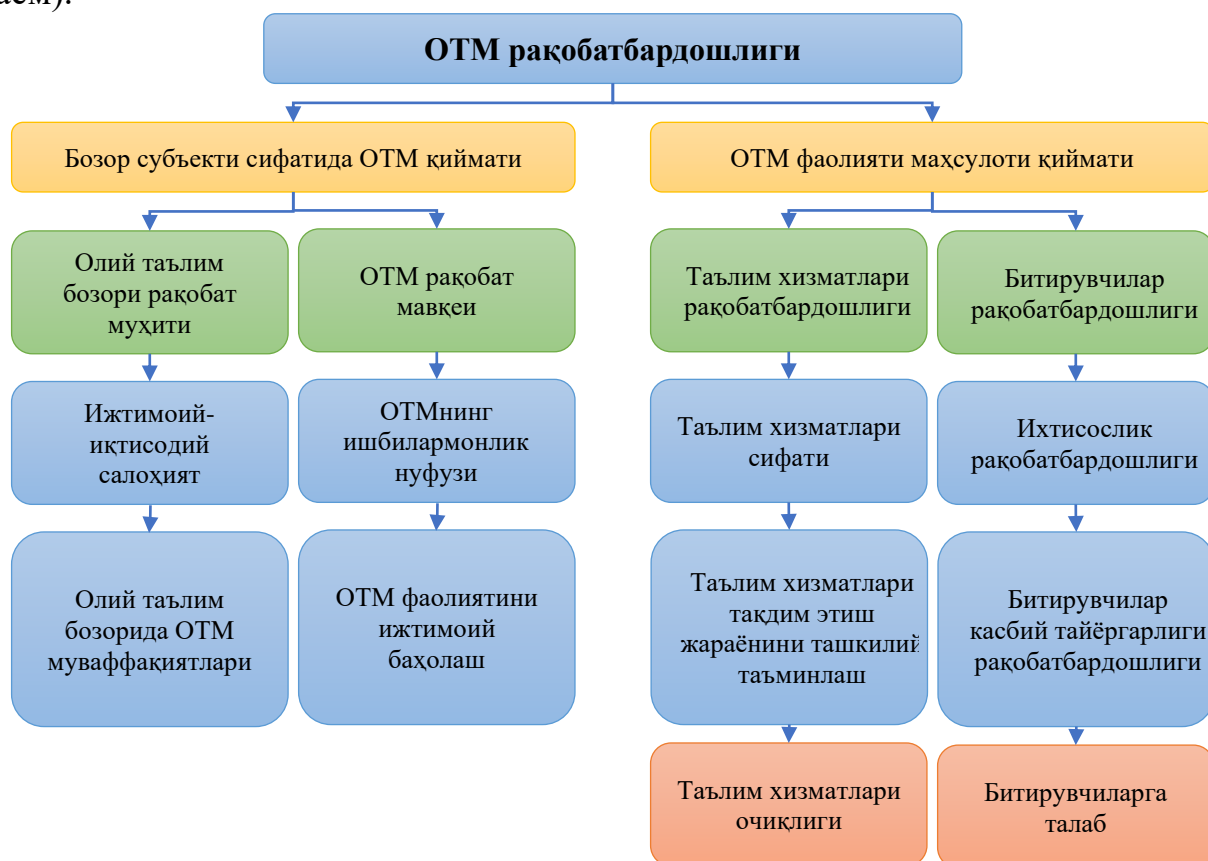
аем).

ОТМ рақобатбардошлиги

Бозор субъекти сифатида ОТМ қиймати

ОТМ фаолияти маҳсулоти қиймати

Олий таълим бозори рақобат муҳити

ОТМ рақобат мавқеи

Таълим хизматлари рақобатбардошлиги

Битирувчилар рақобатбардошлиги

Ижтимоий-иқтисодий салоҳият

ОТМнинг ишбилармонлик нуфузи

Таълим хизматлари сифати

Ихтисослик рақобатбардошлиги

Олий таълим бозорида ОТМ муваффақиятлари

ОТМ фаолиятини ижтимоий баҳолаш

Таълим хизматлари тақдим этиш жараёнини ташкилий таъминлаш

Битирувчилар касбий тайёргарлиги рақобатбардошлиги

Таълим хизматлари очиқлиги

Битирувчиларга талаб